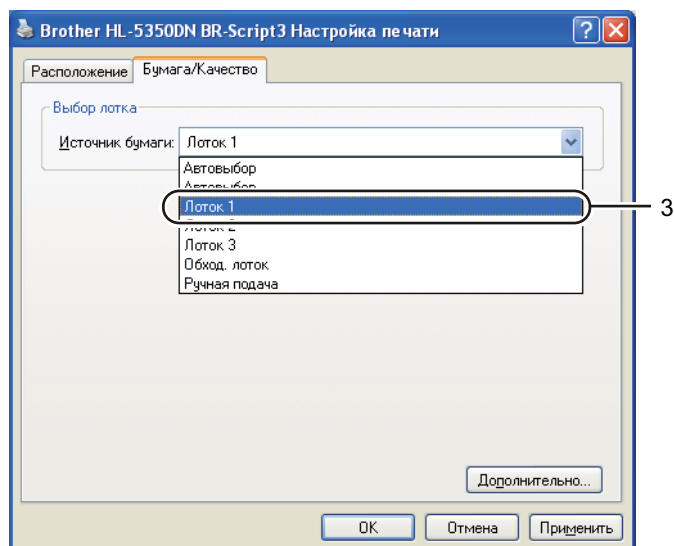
Brother HL-5350DN BR-Script3 Настройка печати

Расположение
Бумага/Качество

Выбор лотка

Источник бумаги: Лоток 1

Автовыбор
Автовыбор
Лоток 1
Лоток 2
Лоток 3
Обход. лоток
Ручная подача

3

Дополнительно...

OK
Отмена
Применить